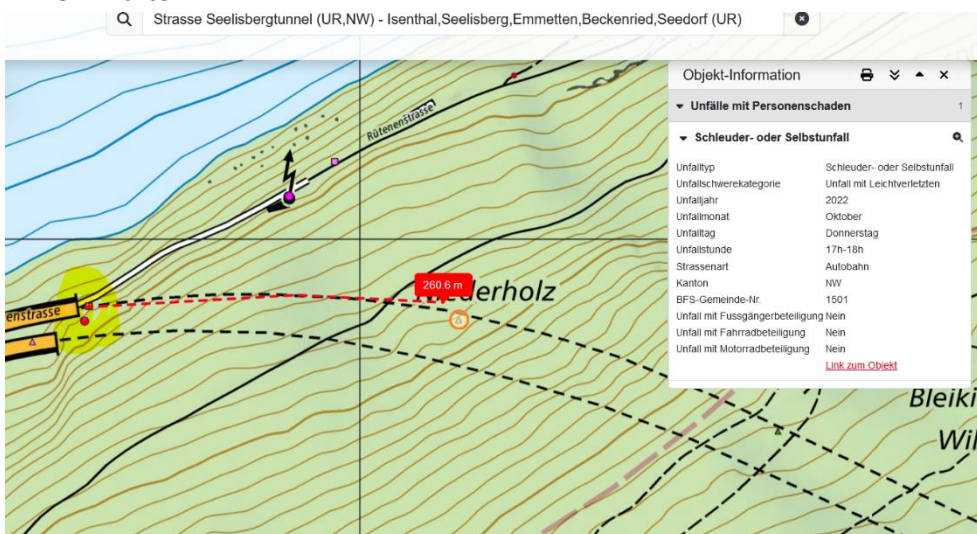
Strasse Seelisbergtunnel (UR,NW) - Isenthal,Seelisberg,Emmetten,Beckenried,Seedorf (UR)

Rütenenstrasse

enstrasse

260.6 m

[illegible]derholz

Blei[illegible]

Wi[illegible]

Objekt-Information

Unfälle mit Personenschaden 1

Schleuder- oder Selbstunfall

| | |
|---|---|
| Unfalltyp | Schleuder- oder Selbstunfall |
| Unfallschwerekategorie | Unfall mit Leichtverletzten |
| Unfalljahr | 2022 |
| Unfallmonat | Oktober |
| Unfalltag | Donnerstag |
| Unfallstunde | 17h-18h |
| Strassenart | Autobahn |
| Kanton | NW |
| BFS-Gemeinde-Nr. | 1501 |
| Unfall mit Fussgängerbeteiligung | Nein |
| Unfall mit Fahrradbeteiligung | Nein |
| Unfall mit Motorradbeteiligung | Nein |

Link zum Objekt